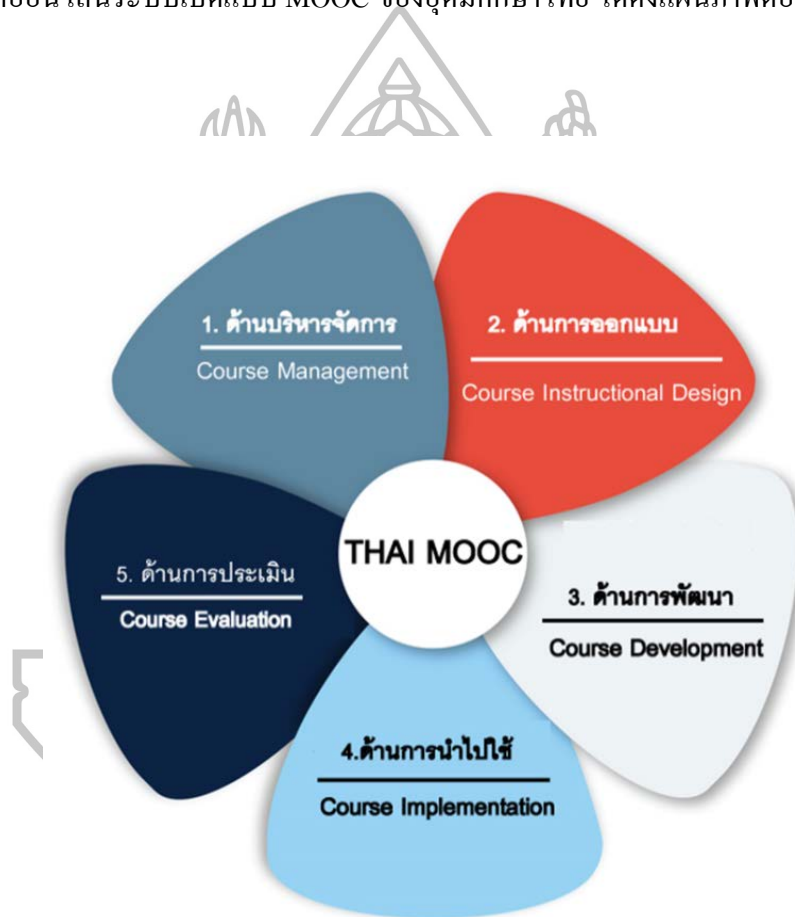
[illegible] MOOC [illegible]

1. ด้านบริหารจัดการ
Course Management

2. ด้านการออกแบบ
Course Instructional Design

THAI MOOC

3. ด้านการพัฒนา
Course Development

4.ด้านการนำไปใช้
Course Implementation

5. ด้านการประเมิน
Course Evaluation